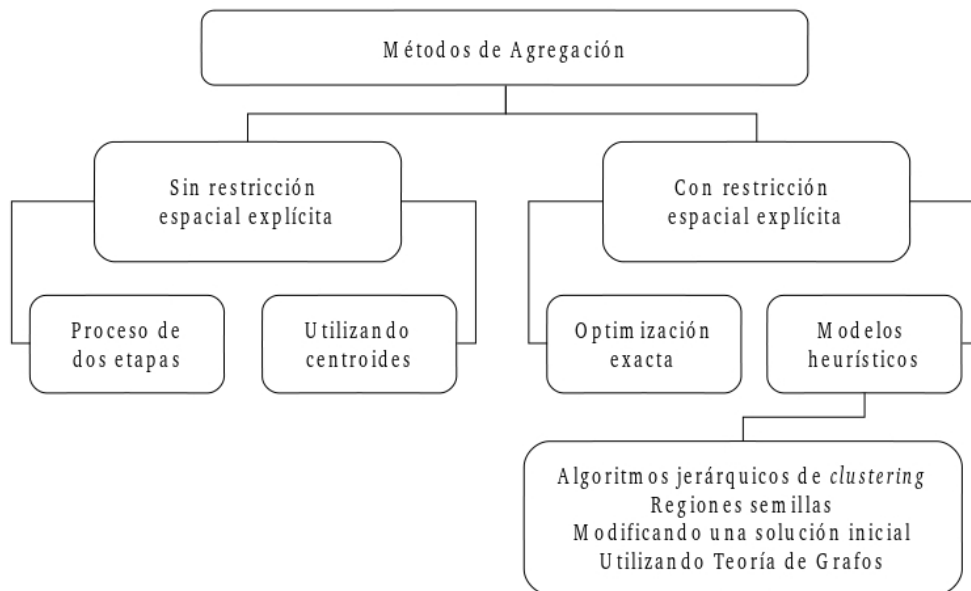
Métodos de Agregación

Sin restricción espacial explícita

Con restricción espacial explícita

Proceso de dos etapas

Utilizando centroides

Optimización exacta

Modelos heurísticos

Algoritmos jerárquicos de *clustering*
Regiones semillas
Modificando una solución inicial
Utilizando Teoría de Grafos